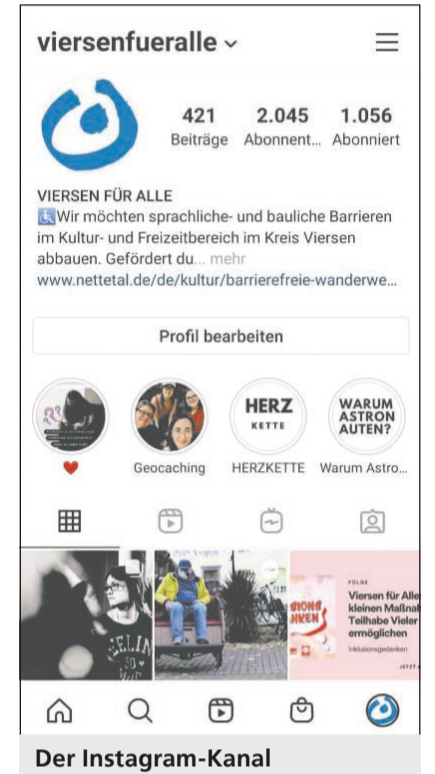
viersenfueralle ⌄

421 Beiträge
2.045 Abonnent...
1.056 Abonniert

VIERSEN FÜR ALLE
♿Wir möchten sprachliche- und bauliche Barrieren im Kultur- und Freizeitbereich im Kreis Viersen abbauen. Gefördert du... mehr
www.nettetal.de/de/kultur/barrierefreie-wanderwe...

Profil bearbeiten

❤
Geocaching
HERZ KETTE
HERZKETTE
WARUM ASTRON AUTEN?
Warum Astro...

FOLGE
Viersen für Alle kleinen Maßnah Teilhabe Vieler ermöglichen
Inklusionsgedanken

Der Instagram-Kanal